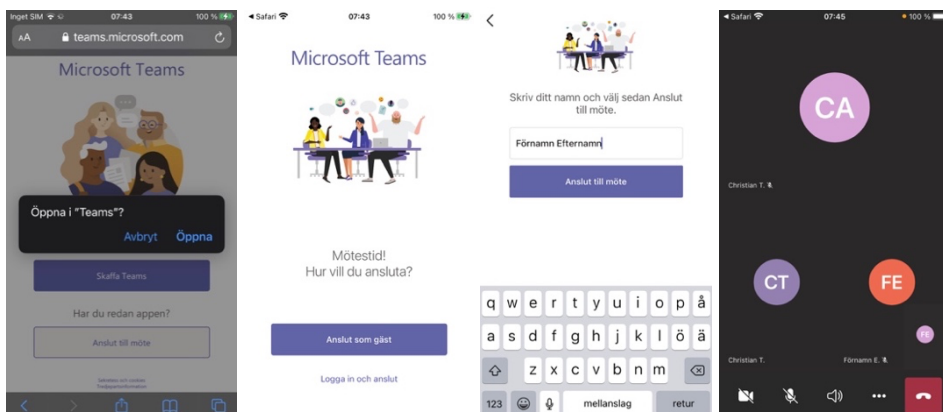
Inget SIM 07:43 100 %

AA teams.microsoft.com

Microsoft Teams

Öppna i "Teams"?

Avbryt Öppna

Skaffa Teams

Har du redan appen?

Anslut till möte

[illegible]

◂ Safari 07:43 100 %

Microsoft Teams

Mötestid!
Hur vill du ansluta?

Anslut som gäst

Logga in och anslut

<

Skriv ditt namn och välj sedan Anslut till möte.

Förnamn Efternamn

Anslut till möte

q w e r t y u i o p å
a s d f g h j k l ö ä
z x c v b n m
123 mellanslag retur

◂ Safari 07:45 100 %

CA

Christian T.

CT

FE

FE

Christian T.

Förnamn E.